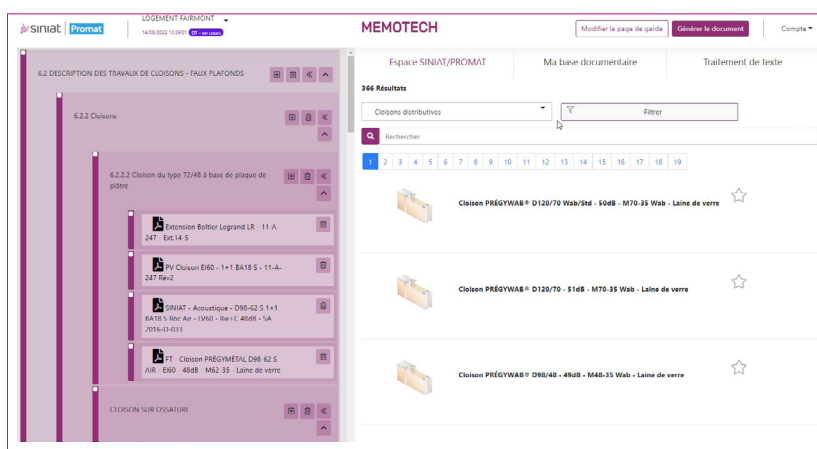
siniat | Promat

LOGEMENT FAIRMONT
14/06/2022 13:38:57 DF - en cours

MEMOTECH

Modifier la page de garde
Générer le document
Compte

6.2 DESCRIPTION DES TRAVAUX DE CLOISONS - FAUX PLAFONDS

6.2.2 Cloisons

6.2.2.2 Cloison du type 72/48 à base de plaque de plâtre

Extension Boîtier Legrand LR - 11-A-247 - Ext.14-5

PV Cloison EI60 - 1+1 BA18 S - 11-A-247 Rév2

SINIAT - Acoustique - D98-62 S 1+1 BA18 S Roc Air - LV60 - Rw+C 48dB - SA 2016-D-033

FT - Cloison PRÉGYMÉTAL D98-62 S AIR - EI60 - 48dB - M62-35 - Laine de verre

CLOISON SUR OSSATURE

Espace SINIAT/PROMAT
Ma base documentaire
Traitement de texte

366 Résultats

Cloisons distributives

Filtrer

Rechercher

1 2 3 4 5 6 7 8 9 10 11 12 13 14 15 16 17 18 19

Cloison PRÉGYWAB® D120/70 Wab/Std - 50dB - M70-35 Wab - Laine de verre

Cloison PRÉGYWAB® D120/70 - 51dB - M70-35 Wab - Laine de verre

Cloison PRÉGYWAB® D98/48 - 49dB - M48-35 Wab - Laine de verre